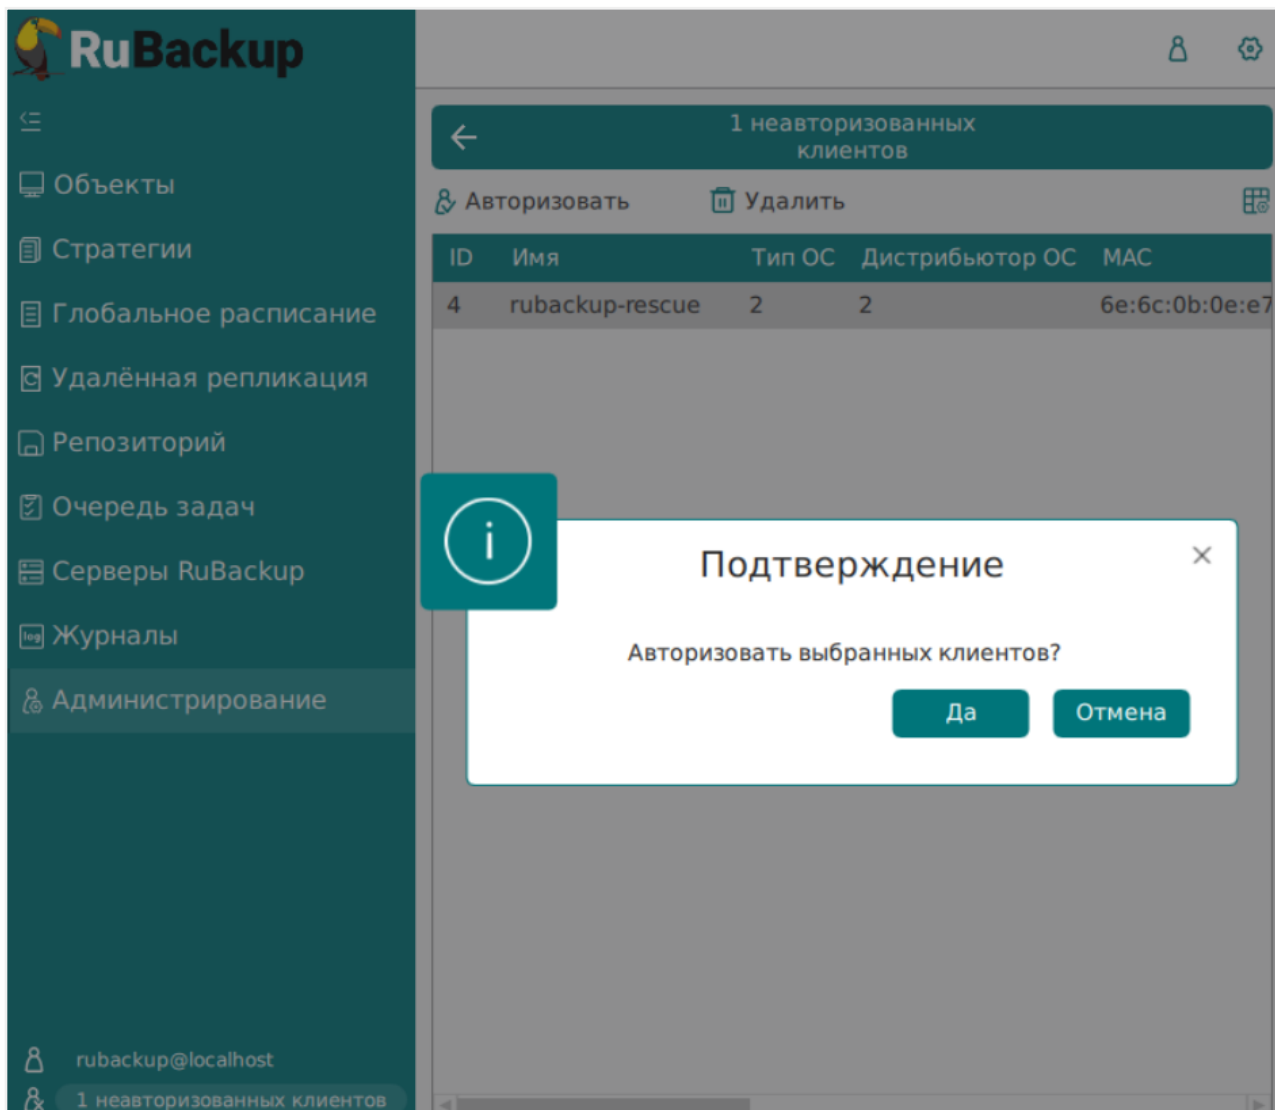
RuBackup

Объекты
Стратегии
Глобальное расписание
Удалённая репликация
Репозиторий
Очередь задач
Серверы RuBackup
Журналы
Администрирование

rubackup@localhost
1 неавторизованных клиентов

1 неавторизованных клиентов

Авторизовать
Удалить

| ID | Имя | Тип ОС | Дистрибьютор ОС | MAC |
|---|---|---|---|---|
| 4 | rubackup-rescue | 2 | 2 | 6e:6c:0b:0e:e7 |

Подтверждение

Авторизовать выбранных клиентов?

Да
Отмена